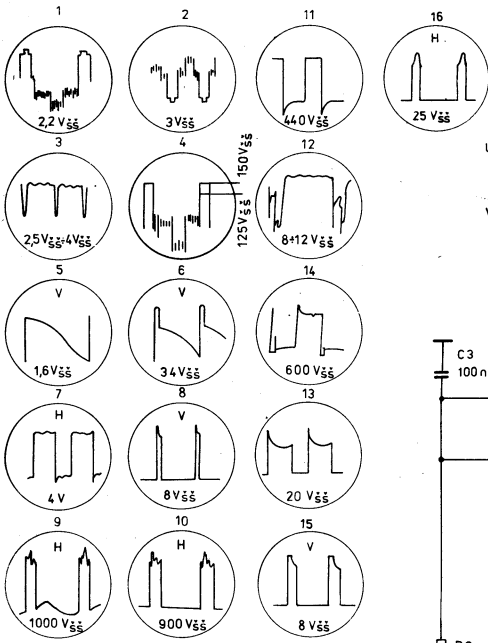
1
2,2 V$_{šš}$

2
3 V$_{šš}$

11
440 V$_{šš}$

16
H
25 V$_{šš}$

3
2,5 V$_{šš}$÷4 V$_{šš}$

4
150 V$_{šš}$
125 V$_{šš}$

12
8÷12 V$_{šš}$

5
V
1,6 V$_{šš}$

6
V
34 V$_{šš}$

14
600 V$_{šš}$

7
H
4 V

8
V
8 V$_{šš}$

13
20 V$_{šš}$

9
H
1000 V$_{šš}$

10
H
900 V$_{šš}$

15
V
8 V$_{šš}$

C3
100 n